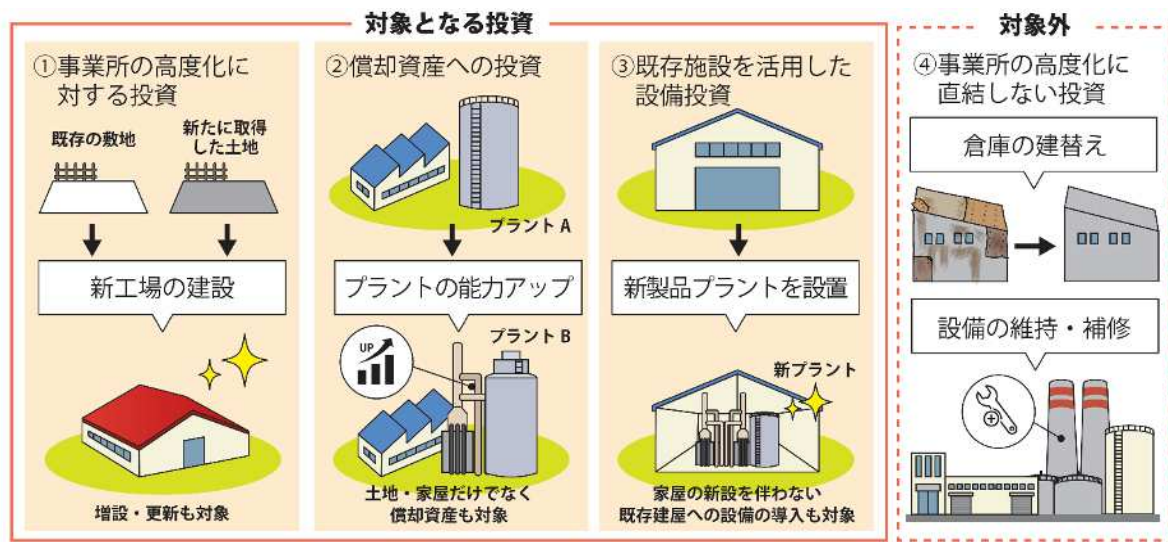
対象となる投資

①事業所の高度化に対する投資

既存の敷地

新たに取得した土地

新工場の建設

増設・更新も対象

②償却資産への投資

プラントA

プラントの能力アップ

UP

プラントB

土地・家屋だけでなく償却資産も対象

③既存施設を活用した設備投資

新製品プラントを設置

新プラント

家屋の新設を伴わない既存建屋への設備の導入も対象

対象外

④事業所の高度化に直結しない投資

倉庫の建替え

設備の維持・補修